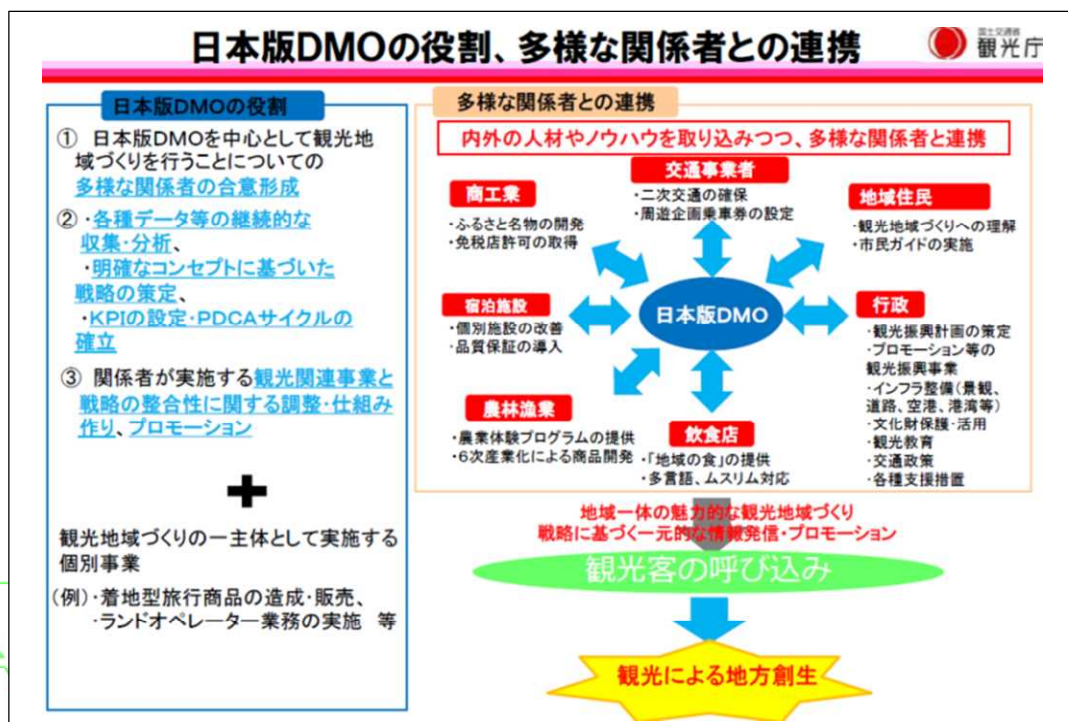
日本版DMOの役割、多様な関係者との連携

国土交通省 観光庁

日本版DMOの役割

① 日本版DMOを中心として観光地域づくりを行うことについての多様な関係者の合意形成

② ・各種データ等の継続的な収集・分析、
・明確なコンセプトに基づいた戦略の策定、
・KPIの設定・PDCAサイクルの確立

③ 関係者が実施する観光関連事業と戦略の整合性に関する調整・仕組み作り、プロモーション

＋

観光地域づくりの一主体として実施する個別事業

(例)・着地型旅行商品の造成・販売、
・ランドオペレーター業務の実施 等

多様な関係者との連携

内外の人材やノウハウを取り込みつつ、多様な関係者と連携

商工業
・ふるさと名物の開発
・免税店許可の取得

交通事業者
・二次交通の確保
・周遊企画乗車券の設定

地域住民
・観光地域づくりへの理解
・市民ガイドの実施

宿泊施設
・個別施設の改善
・品質保証の導入

日本版DMO

行政
・観光振興計画の策定
・プロモーション等の観光振興事業
・インフラ整備(景観、道路、空港、港湾等)
・文化財保護・活用
・観光教育
・交通政策
・各種支援措置

農林漁業
・農業体験プログラムの提供
・6次産業化による商品開発

飲食店
・「地域の食」の提供
・多言語、ムスリム対応

地域一体の魅力的な観光地域づくり
戦略に基づく一元的な情報発信・プロモーション

観光客の呼び込み

観光による地方創生